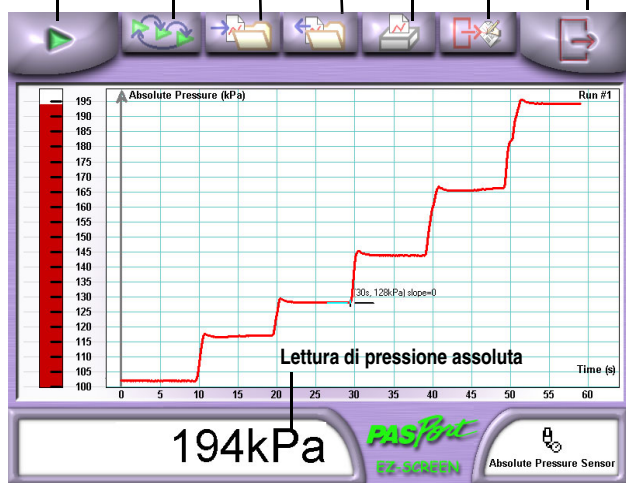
Absolute Pressure (kPa)

Run #1

195
190
185
180
175
170
165
160
155
150
145
140
135
130
125
120
115
110
105
100

(30s, 128kPa) slope=0

Lettura di pressione assoluta

Time (s)

0 5 10 15 20 25 30 35 40 45 50 55 60

194kPa

PASPort

EZ-SCREEN

Absolute Pressure Sensor